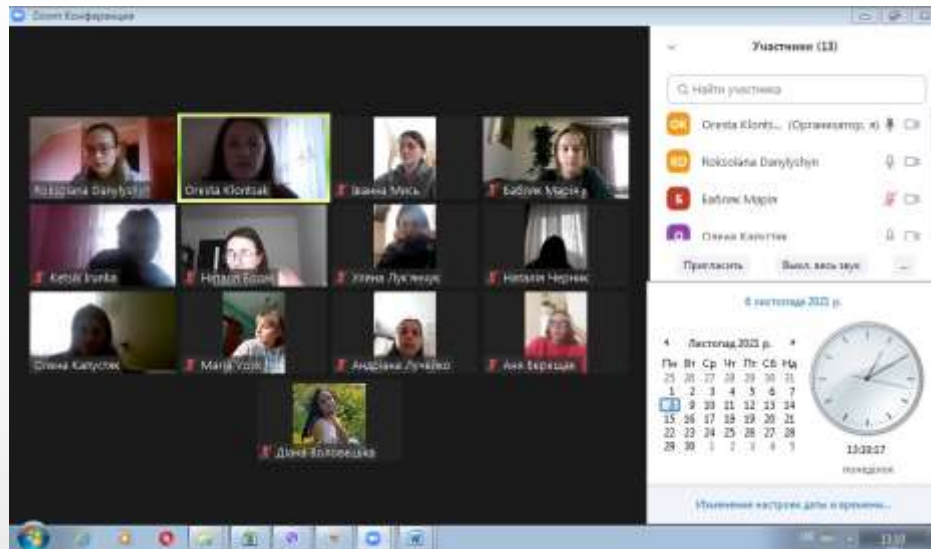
Zoom Конференция

Участники (13)

Найти участника

Oresta Klonts... (Организатор, я)

Roksolana Danylyshyn

Баблюк Марія

Олена Капустяк

Пригласить

Выкл. весь звук

...

Roksolana Danylysh

Oresta Klontsak

Іванна Мись

Баблюк Марія

Ketski Iruna

Наталія Бойко

Уляна Луцишин

Наталія Чернюк

Олена Капустяк

Marija Yosip

Андріана Лучайко

Аня Березная

Діана Воловецька

8 листопада 2021 р.

Листопад 2021 р.

| Пн | Вт | Ср | Чт | Пт | Сб | Нд |
|---|---|---|---|---|---|---|
| 25 | 26 | 27 | 28 | 29 | 30 | 31 |
| 1 | 2 | 3 | 4 | 5 | 6 | 7 |
| 8 | 9 | 10 | 11 | 12 | 13 | 14 |
| 15 | 16 | 17 | 18 | 19 | 20 | 21 |
| 22 | 23 | 24 | 25 | 26 | 27 | 28 |
| 29 | 30 | 1 | 2 | 3 | 4 | 5 |

13:10:17

понеділок

Изменение настроек даты и времени...

13:10